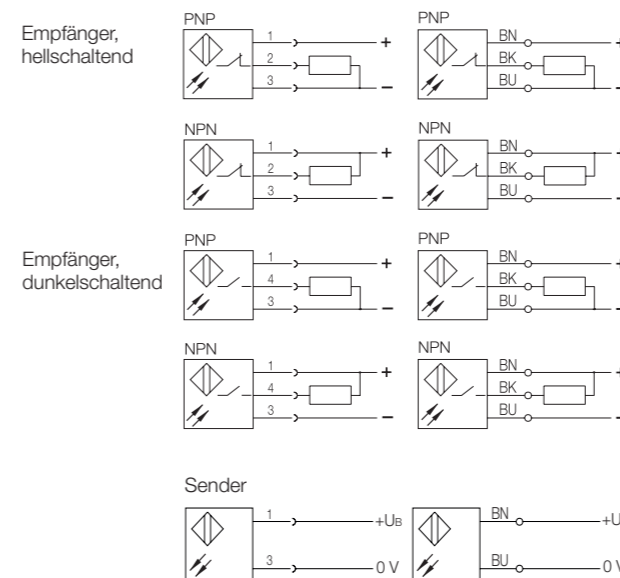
Empfänger, hellschaltend

PNP
1
2
3
+
–

PNP
BN
BK
BU

NPN
1
2
3
+
–

NPN
BN
BK
BU

Empfänger, dunkelschaltend

PNP
1
4
3
+
–

PNP
BN
BK
BU

NPN
1
4
3
+
–

NPN
BN
BK
BU

Sender

1
3
+$U_B$
0 V

BN
BU
+U
0 V